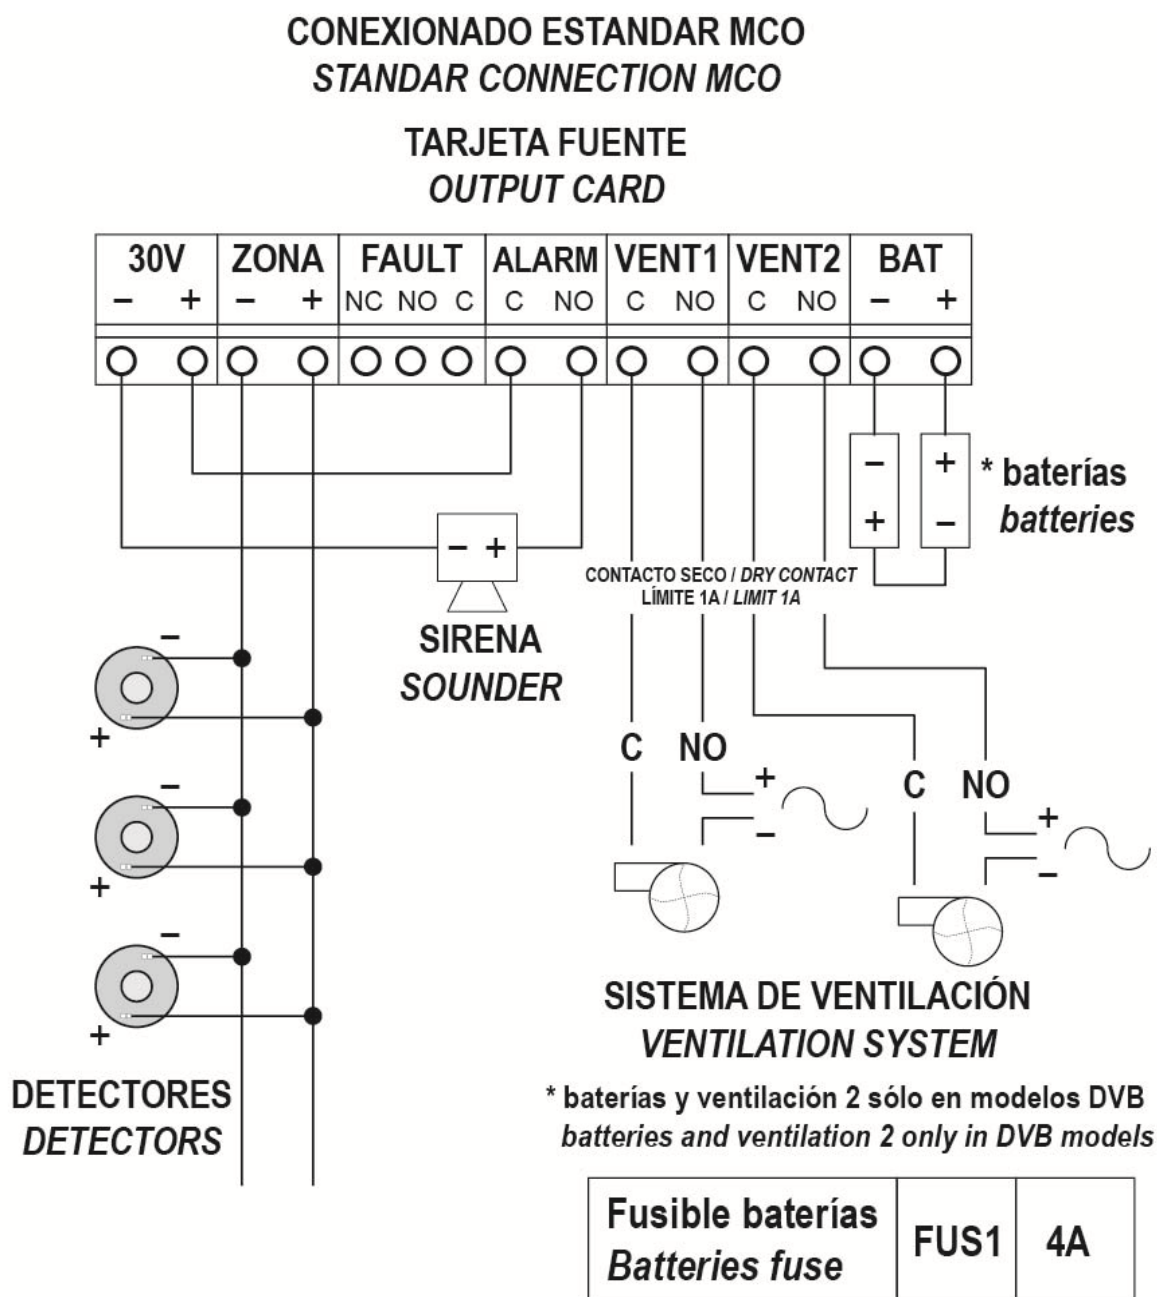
CONEXIONADO ESTANDAR MCO
STANDAR CONNECTION MCO

TARJETA FUENTE
OUTPUT CARD

| 30V | | ZONA | | FAULT | | | ALARM | | VENT1 | | VENT2 | | BAT | |
|---|---|---|---|---|---|---|---|---|---|---|---|---|---|---|
| – | + | – | + | NC | NO | C | C | NO | C | NO | C | NO | – | + |

– +
+ –
* baterías
batteries

– +
SIRENA
SOUNDER

CONTACTO SECO / DRY CONTACT
LÍMITE 1A / LIMIT 1A

–
+
–
+
–
+

C NO
+
–
C NO
+
–

DETECTORES
DETECTORS

SISTEMA DE VENTILACIÓN
VENTILATION SYSTEM

* baterías y ventilación 2 sólo en modelos DVB
batteries and ventilation 2 only in DVB models

| Fusible baterías Batteries fuse | FUS1 | 4A |
|---|---|---|